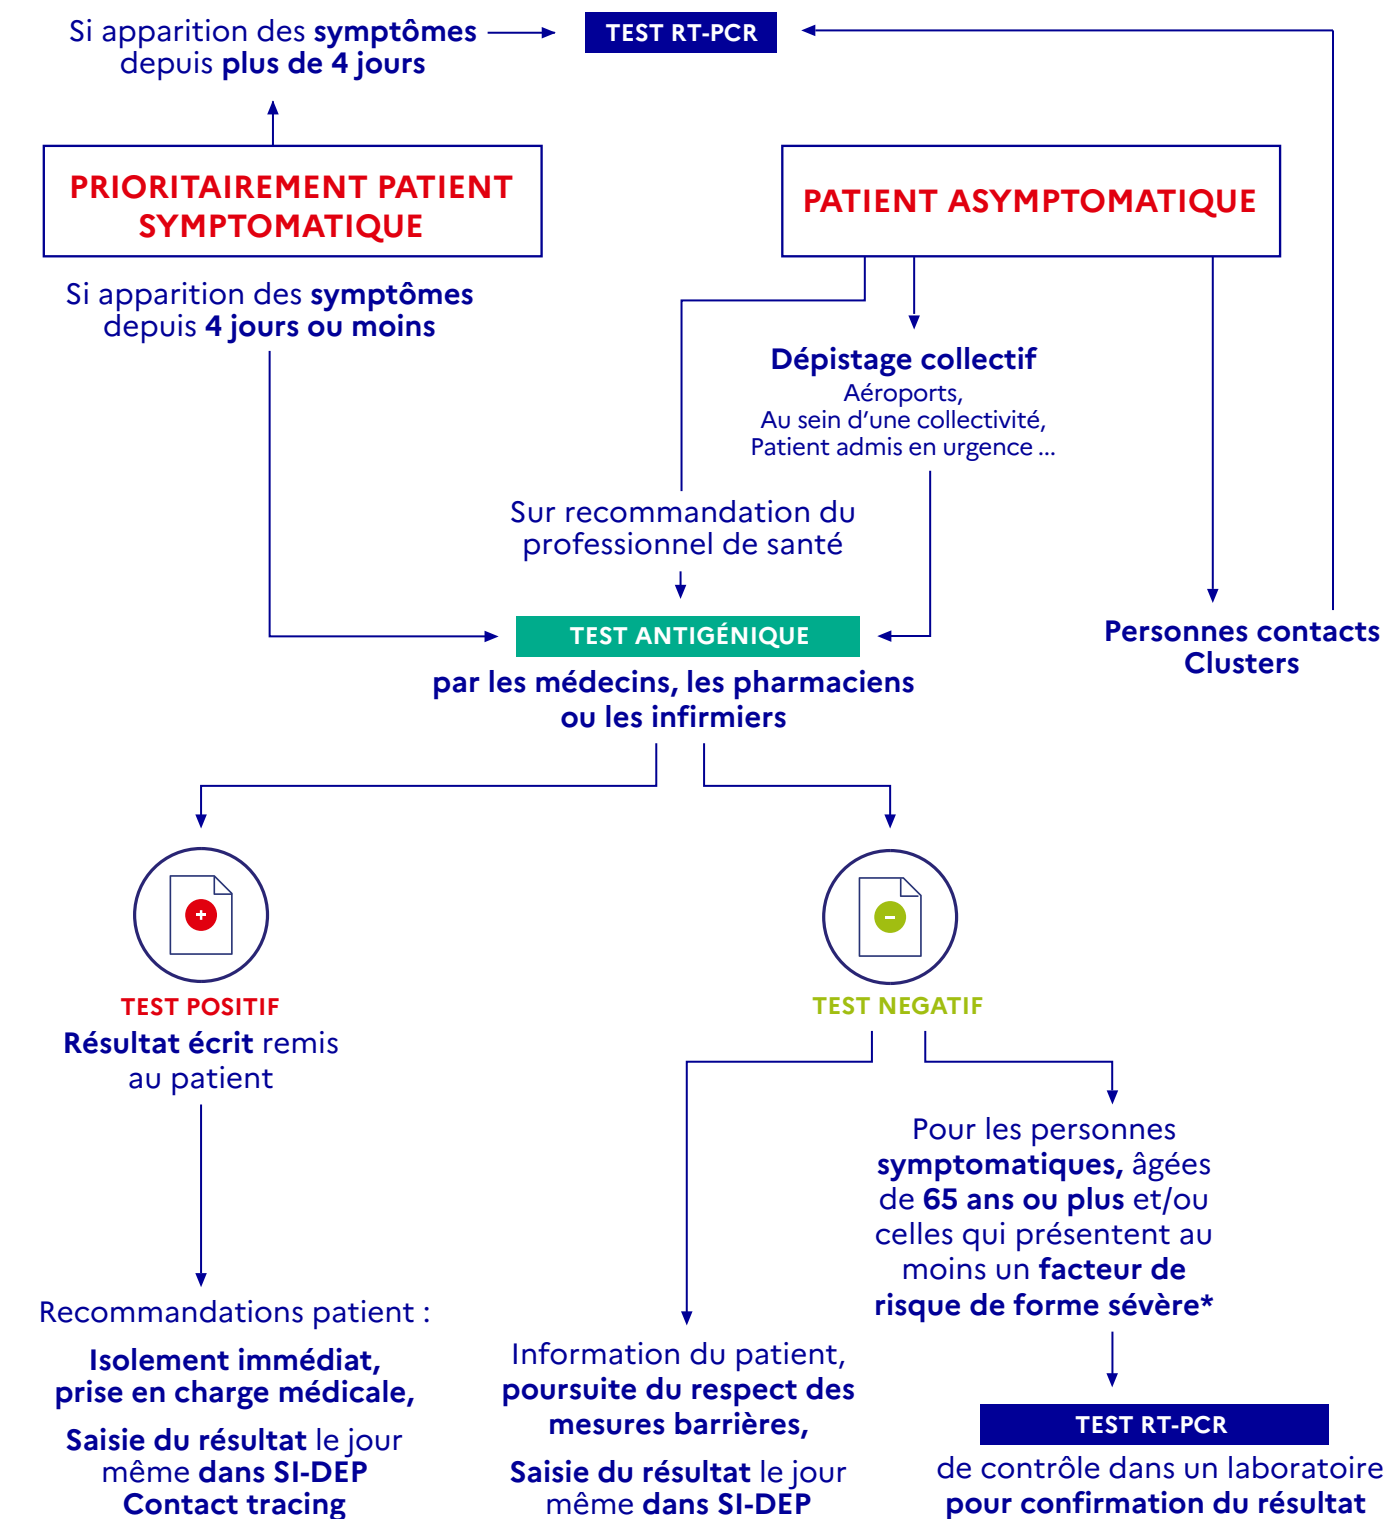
Si apparition des symptômes depuis plus de 4 jours

TEST RT-PCR

PRIORITAIREMENT PATIENT SYMPTOMATIQUE

PATIENT ASYMPTOMATIQUE

Si apparition des symptômes depuis 4 jours ou moins

Dépistage collectif
Aéroports,
Au sein d'une collectivité,
Patient admis en urgence ...

Sur recommandation du professionnel de santé

TEST ANTIGÉNIQUE
par les médecins, les pharmaciens ou les infirmiers

Personnes contacts
Clusters

TEST POSITIF
Résultat écrit remis au patient

TEST NEGATIF

Pour les personnes symptomatiques, âgées de 65 ans ou plus et/ou celles qui présentent au moins un facteur de risque de forme sévère*

Recommandations patient :

Isolement immédiat, prise en charge médicale,

Saisie du résultat le jour même dans SI-DEP
Contact tracing

Information du patient, poursuite du respect des mesures barrières,

Saisie du résultat le jour même dans SI-DEP

TEST RT-PCR
de contrôle dans un laboratoire pour confirmation du résultat